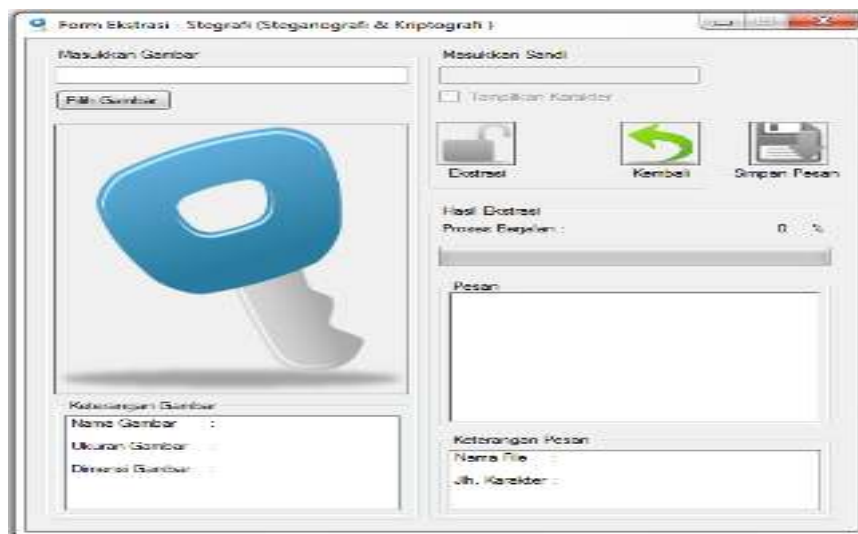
Form Ekstrasi : Stegrafi (Steganografi & Kriptografi)

Masukkan Gambar

Pilih Gambar

Keterangan Gambar

Nama Gambar :

Ukuran Gambar :

Dimensi Gambar :

Masukkan Sandi

Tampilkan Karakter

Ekstrasi

Kembali

Simpan Pesan

Hasil Ekstrasi

Proses Berjalan : 0 %

Pesan

Keterangan Pesan

Nama File :

Jlh. Karakter :